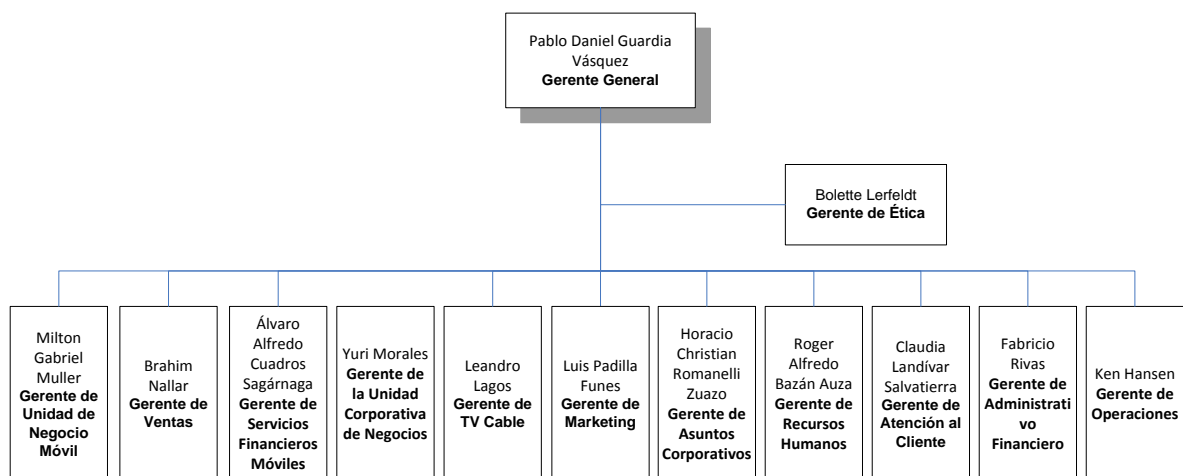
Pablo Daniel Guardia Vásquez
**Gerente General**

Bolette Lerfeldt
**Gerente de Ética**

Milton Gabriel Muller
**Gerente de Unidad de Negocio Móvil**

Brahim Nallar
**Gerente de Ventas**

Álvaro Alfredo Cuadros Sagárnaga
**Gerente de Servicios Financieros Móviles**

Yuri Morales
**Gerente de la Unidad Corporativa de Negocios**

Leandro Lagos
**Gerente de TV Cable**

Luis Padilla Funes
**Gerente de Marketing**

Horacio Christian Romanelli Zuazo
**Gerente de Asuntos Corporativos**

Roger Alfredo Bazán Auza
**Gerente de Recursos Humanos**

Claudia Landívar Salvatierra
**Gerente de Atención al Cliente**

Fabricio Rivas
**Gerente de Administrativo Financiero**

Ken Hansen
**Gerente de Operaciones**